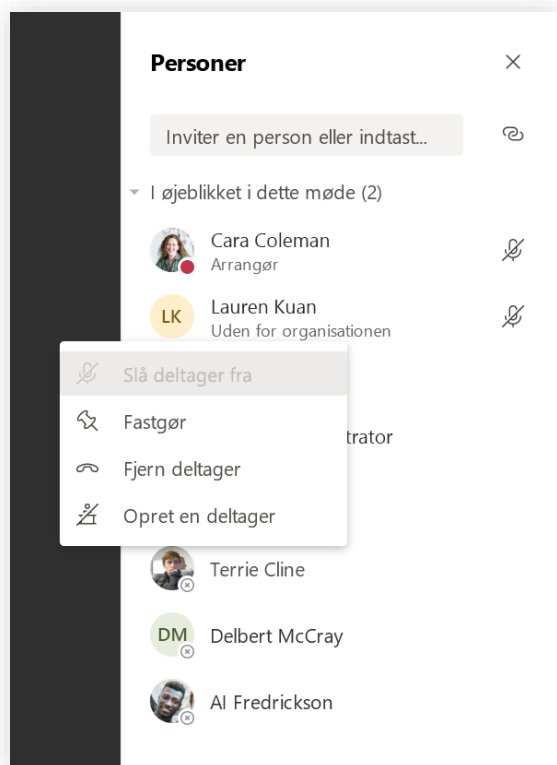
Personer

Inviter en person eller indtast...

I øjeblikket i dette møde (2)

Cara Coleman
Arrangør

LK
Lauren Kuan
Uden for organisationen

Slå deltager fra

Fastgør

Fjern deltager

Opret en deltager

trator

Terrie Cline

DM
Delbert McCray

Al Fredrickson